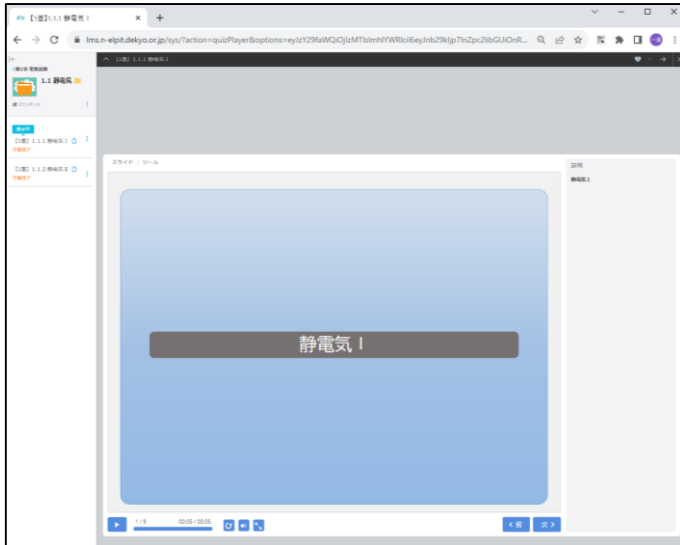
【1章】1.1.1 静電気 I

lms.n-elpit.dekyo.or.jp/sys/?action=quizPlayer&options=eyJzY29faWQiOjIzMTIsImhlYWRlciI6eyJnb29kIjp7InZpc2libGUiOnR...

【1章】1.1.1 静電気 I

1章 電気基礎

1.1 静電気

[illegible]

【1章】1.1.1 静電気 I

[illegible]

【1章】1.1.2 静電気 II

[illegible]

スライド ツール

静電気 I

1 / 9

00:05 / 00:05

< 前

次 >

目次

静電気 I